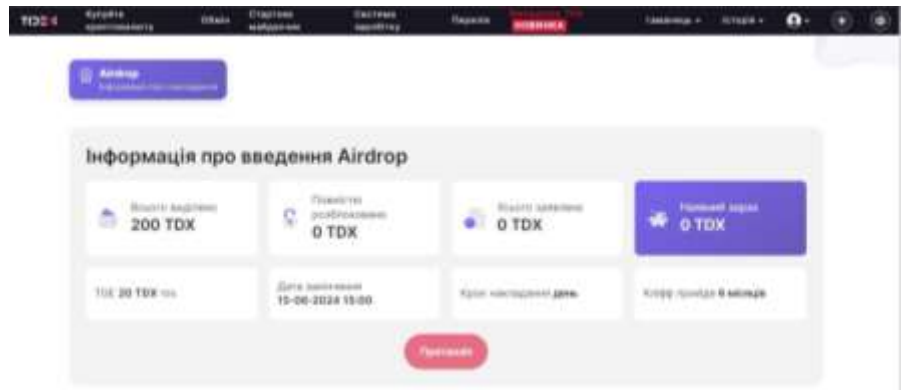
TDX | Купуйте криптовалюту | Обмін | Стартові майданчики | Системи заробітку | Переказ | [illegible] НОВИНКА | Гаманець | Історія

Airdrop
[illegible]

Інформація про введення Airdrop

Всього виділено
200 TDX

Повністю розблоковано
0 TDX

Всього заявлено
0 TDX

Наявний зараз
0 TDX

TGE 20 TDX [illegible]

Дата закінчення
15-06-2024 15:00

Крок нагородження день

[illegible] 6 місяців

Претендуй